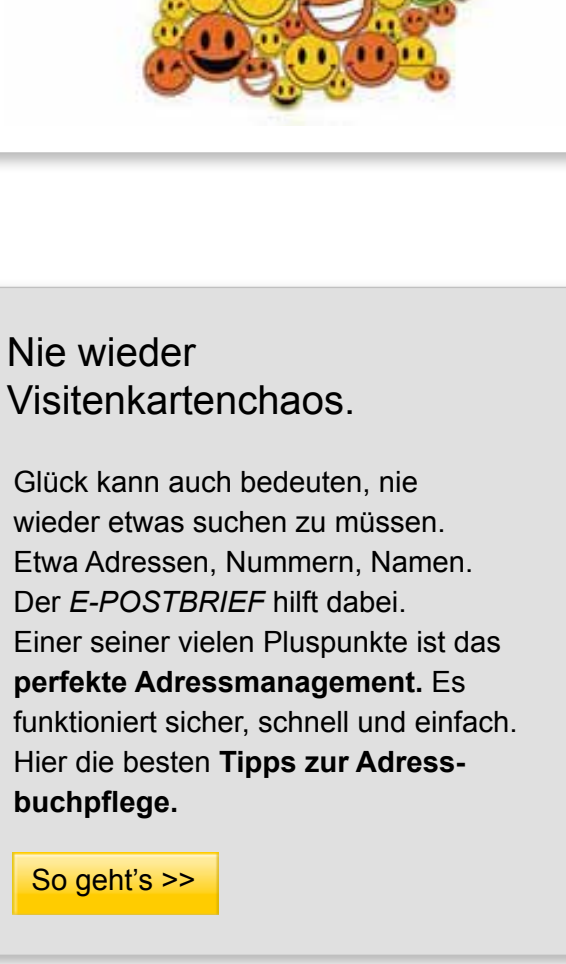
Nie wieder Visitenkartenchaos.

Glück kann auch bedeuten, nie wieder etwas suchen zu müssen. Etwa Adressen, Nummern, Namen. Der E-POSTBRIEF hilft dabei. Einer seiner vielen Pluspunkte ist das perfekte Adressmanagement. Es funktioniert sicher, schnell und einfach. Hier die besten Tipps zur Adressbuchpflege.

So geht's >>